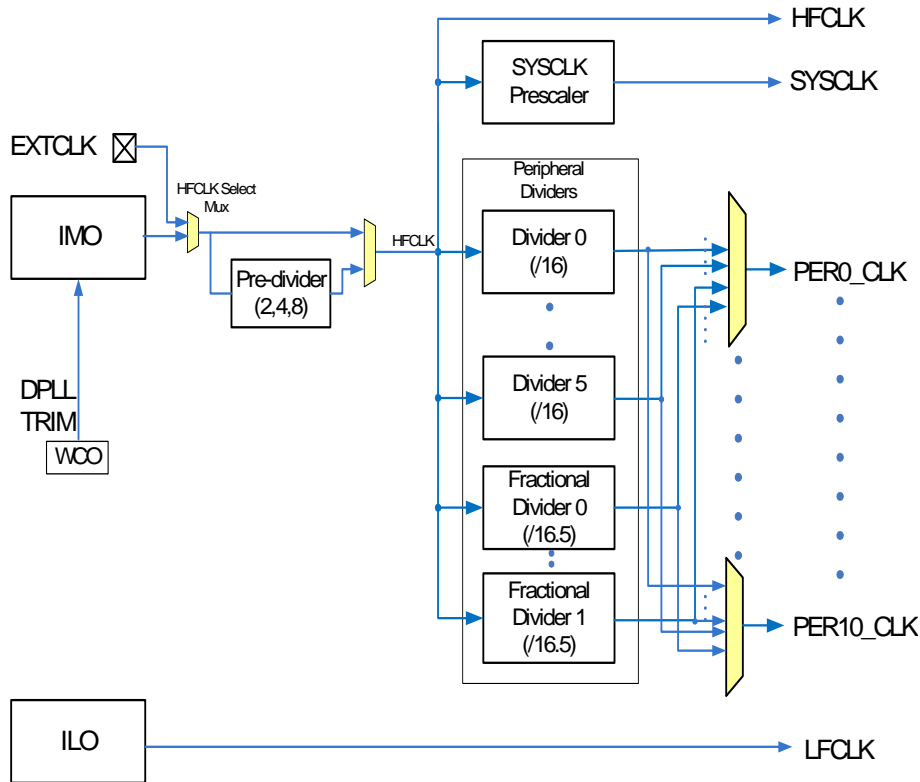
HFCLK

SYSCLK Prescaler

SYSCLK

EXTCLK

HFCLK Select Mux

IMO

Pre-divider (2,4,8)

HFCLK

Peripheral Dividers

Divider 0 (/16)

Divider 5 (/16)

Fractional Divider 0 (/16.5)

Fractional Divider 1 (/16.5)

PER0_CLK

PER10_CLK

DPLL TRIM

WCO

ILO

LFCLK